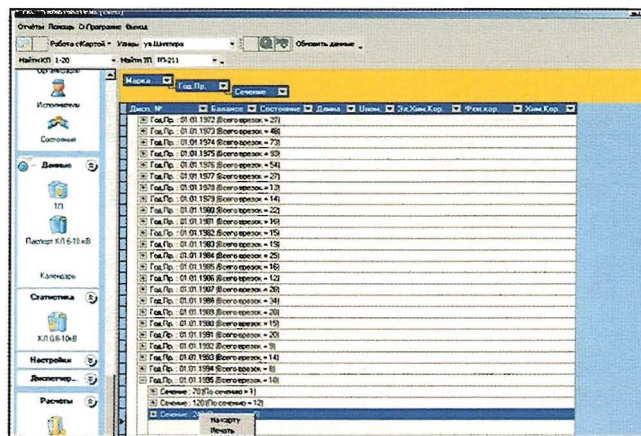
Отчёты Помощь О Программе Выход

Работа с Картой • Улицы ул.Шиппера • Обновить данные

Найти КП 1-20 • Найти ТП ТП-211 •

Исполнители

Состояния

Данные

ТП

Паспорт КЛ 6-10 кВ

Календарь

Статистика

КЛ 0,6-10кВ

Настройки

Диспетчер..

Расчеты

Марка | Год Пр. | Сечение

Дисп. № | Баланс | Состояние | Длина | Uном. | Эл.Хим.Кор. | Физ.кор. | Хим.Кор.

Год Пр. : 01.01.1972 (Всего врезок = 27)
Год Пр. : 01.01.1973 (Всего врезок = 46)
Год Пр. : 01.01.1974 (Всего врезок = 73)
Год Пр. : 01.01.1975 (Всего врезок = 10)
Год Пр. : 01.01.1976 (Всего врезок = 54)
Год Пр. : 01.01.1977 (Всего врезок = 27)
Год Пр. : 01.01.1978 (Всего врезок = 13)
Год Пр. : 01.01.1979 (Всего врезок = 14)
Год Пр. : 01.01.1980 (Всего врезок = 22)
Год Пр. : 01.01.1981 (Всего врезок = 16)
Год Пр. : 01.01.1982 (Всего врезок = 15)
Год Пр. : 01.01.1983 (Всего врезок = 15)
Год Пр. : 01.01.1984 (Всего врезок = 26)
Год Пр. : 01.01.1985 (Всего врезок = 16)
Год Пр. : 01.01.1986 (Всего врезок = 12)
Год Пр. : 01.01.1987 (Всего врезок = 26)
Год Пр. : 01.01.1988 (Всего врезок = 34)
Год Пр. : 01.01.1989 (Всего врезок = 20)
Год Пр. : 01.01.1990 (Всего врезок = 15)
Год Пр. : 01.01.1991 (Всего врезок = 20)
Год Пр. : 01.01.1992 (Всего врезок = 9)
Год Пр. : 01.01.1993 (Всего врезок = 14)
Год Пр. : 01.01.1994 (Всего врезок = 8)
Год Пр. : 01.01.1995 (Всего врезок = 16)
Сечение : 70 (По сечению = 1)
Сечение : 120 (По сечению = 12)
Сечение : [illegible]

На карту
Печать